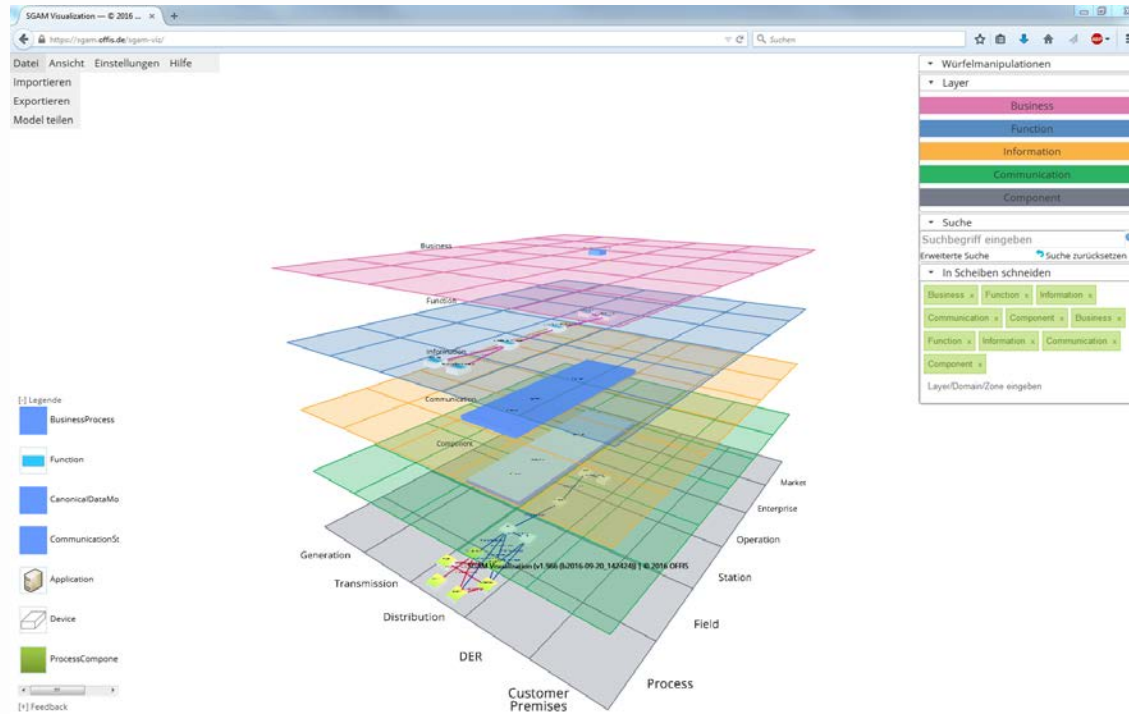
SGAM Visualization — © 2016 ... ×

https://sgam.offis.de/sgam-viz/

Suchen

Datei Ansicht Einstellungen Hilfe
Importieren
Exportieren
Model teilen

Würfelmanipulationen
Layer
Business
Function
Information
Communication
Component
Suche
Suchbegriff eingeben
Erweiterte Suche
Suche zurücksetzen
In Scheiben schneiden
Business × Function × Information × Communication × Component × Business × Function × Information × Communication × Component ×
Layer/Domain/Zone eingeben

Business
Function
Information
Communication
Component

[-] Legende
BusinessProcess
Function
CanonicalDataMo
CommunicationSt
Application
Device
ProcessCompone

[+] Feedback

SGAM Visualization [v1.966 (b2016-09-20_142424)] | © 2016 OFFIS

Generation
Transmission
Distribution
DER
Customer Premises

Market
Enterprise
Operation
Station
Field
Process